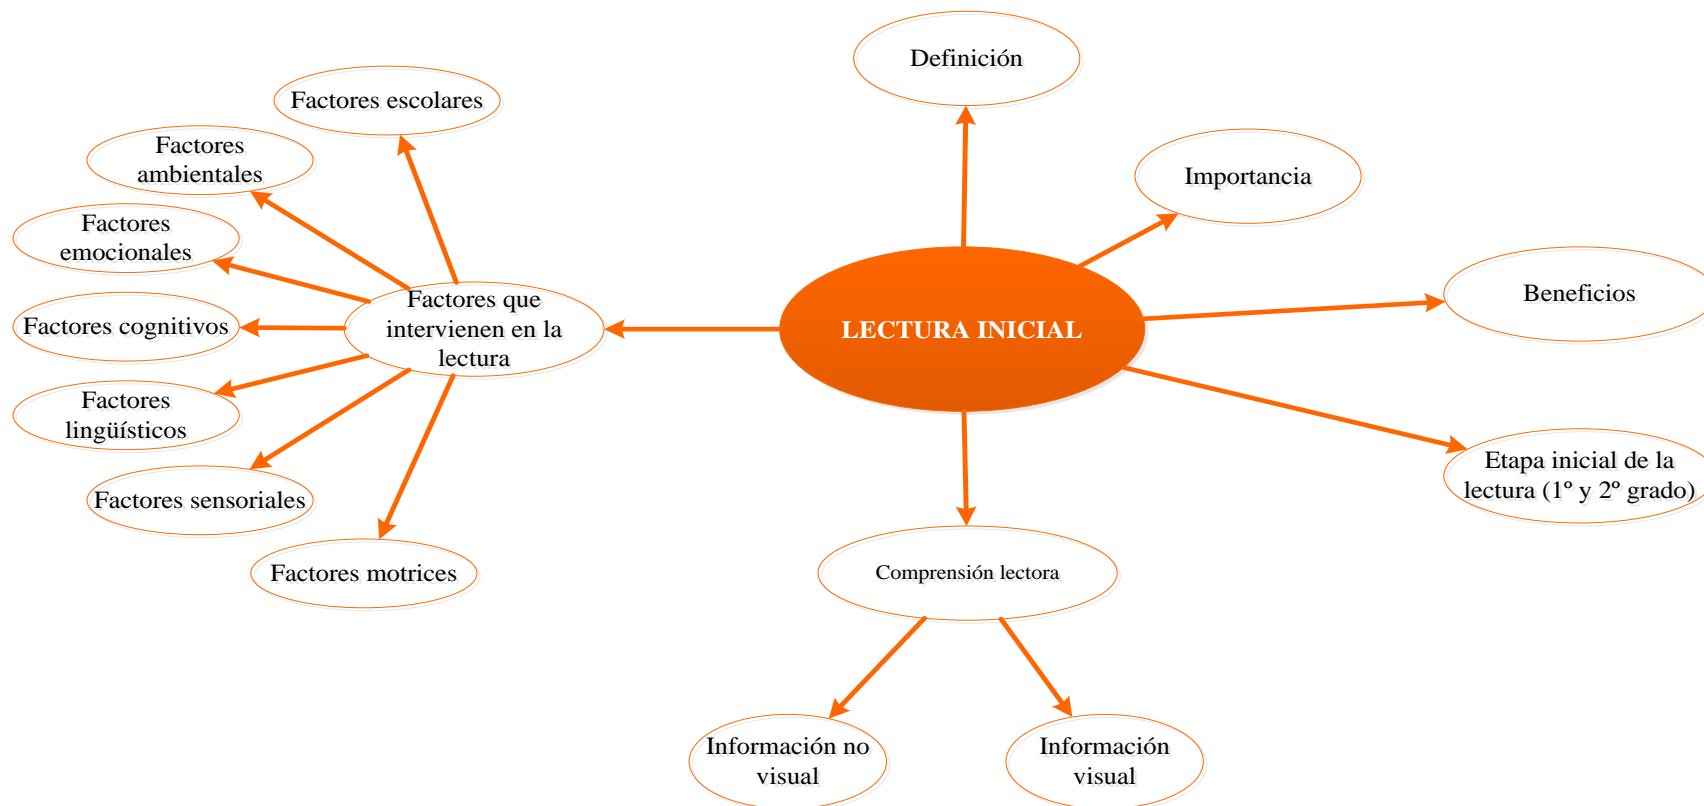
Definición

Factores escolares

Factores ambientales

Importancia

Factores emocionales

Beneficios

Factores cognitivos

Factores que intervienen en la lectura

LECTURA INICIAL

Factores lingüísticos

Etapa inicial de la lectura (1º y 2º grado)

Factores sensoriales

Factores motrices

Comprensión lectora

Información no visual

Información visual